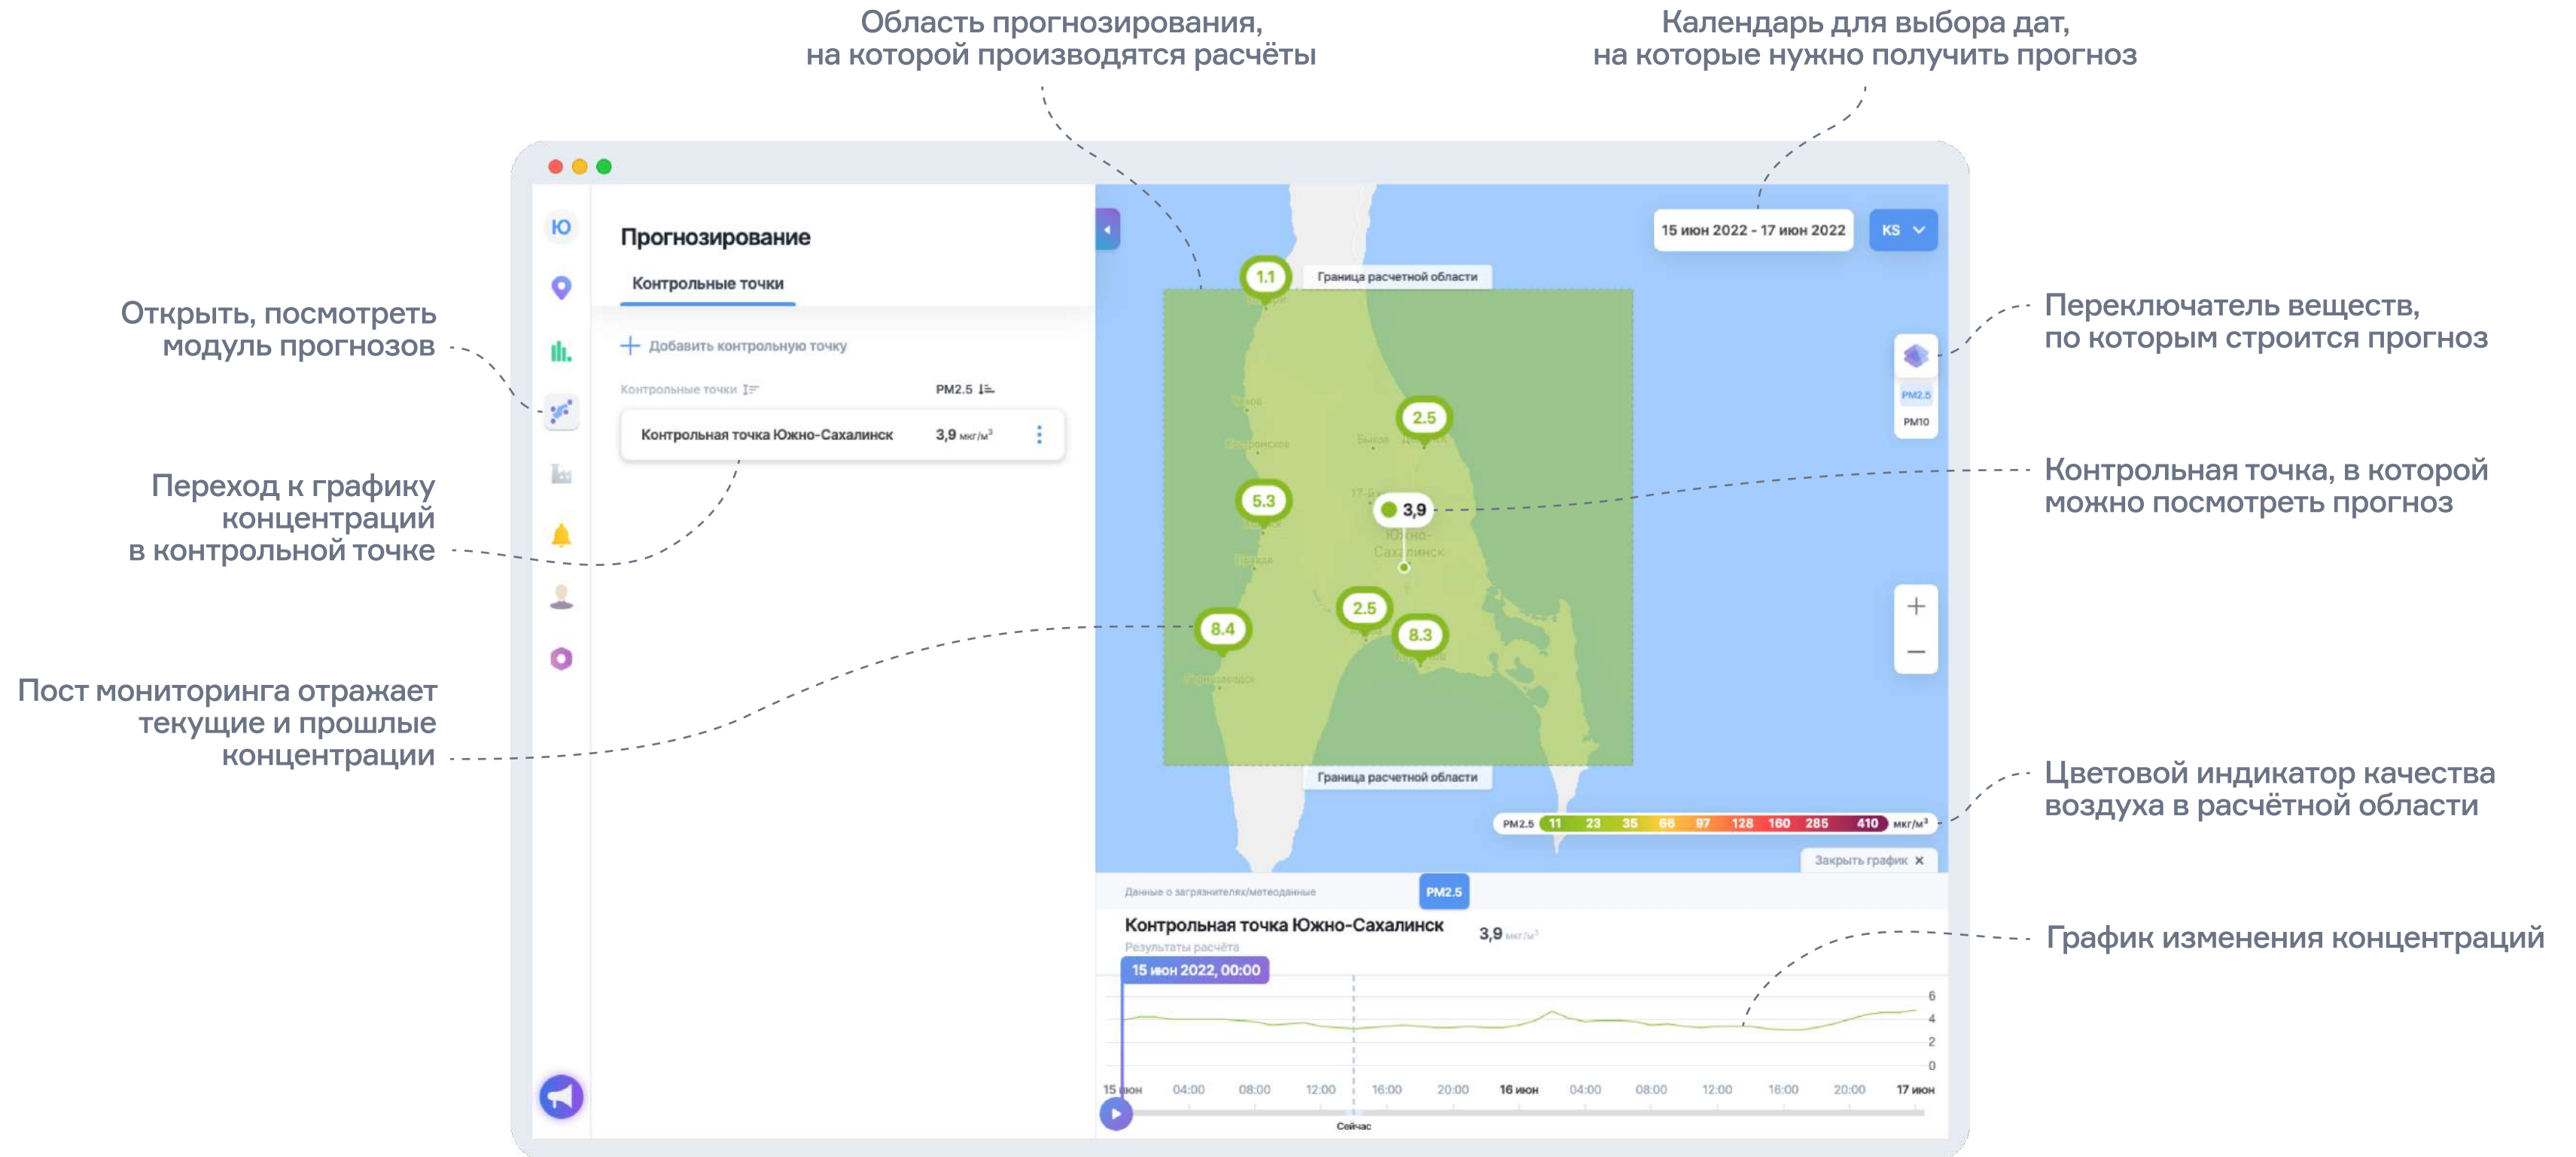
Область прогнозирования, на которой производятся расчёты

Календарь для выбора дат, на которые нужно получить прогноз

Открыть, посмотреть модуль прогнозов

Переход к графику концентраций в контрольной точке

Пост мониторинга отражает текущие и прошлые концентрации

Переключатель веществ, по которым строится прогноз

Контрольная точка, в которой можно посмотреть прогноз

Цветовой индикатор качества воздуха в расчётной области

График изменения концентраций

Ю

Прогнозирование

Контрольные точки

+ Добавить контрольную точку

Контрольные точки

PM2.5

Контрольная точка Южно-Сахалинск 3,9 мкг/м³

15 июн 2022 - 17 июн 2022

KS

Граница расчетной области

1.1

2.5

5.3

3,9

2.5

8.4

8.3

Южно-Сахалинск

PM2.5

PM10

Граница расчетной области

PM2.5 11 23 35 66 97 128 160 285 410 мкг/м³

Закрыть график ×

Данные о загрязнителях/метеоданные

PM2.5

Контрольная точка Южно-Сахалинск

3,9 мкг/м³

Результаты расчёта

15 июн 2022, 00:00

6
4
2
0

15 июн 04:00 08:00 12:00 16:00 20:00 16 июн 04:00 08:00 12:00 16:00 20:00 17 июн

Сейчас